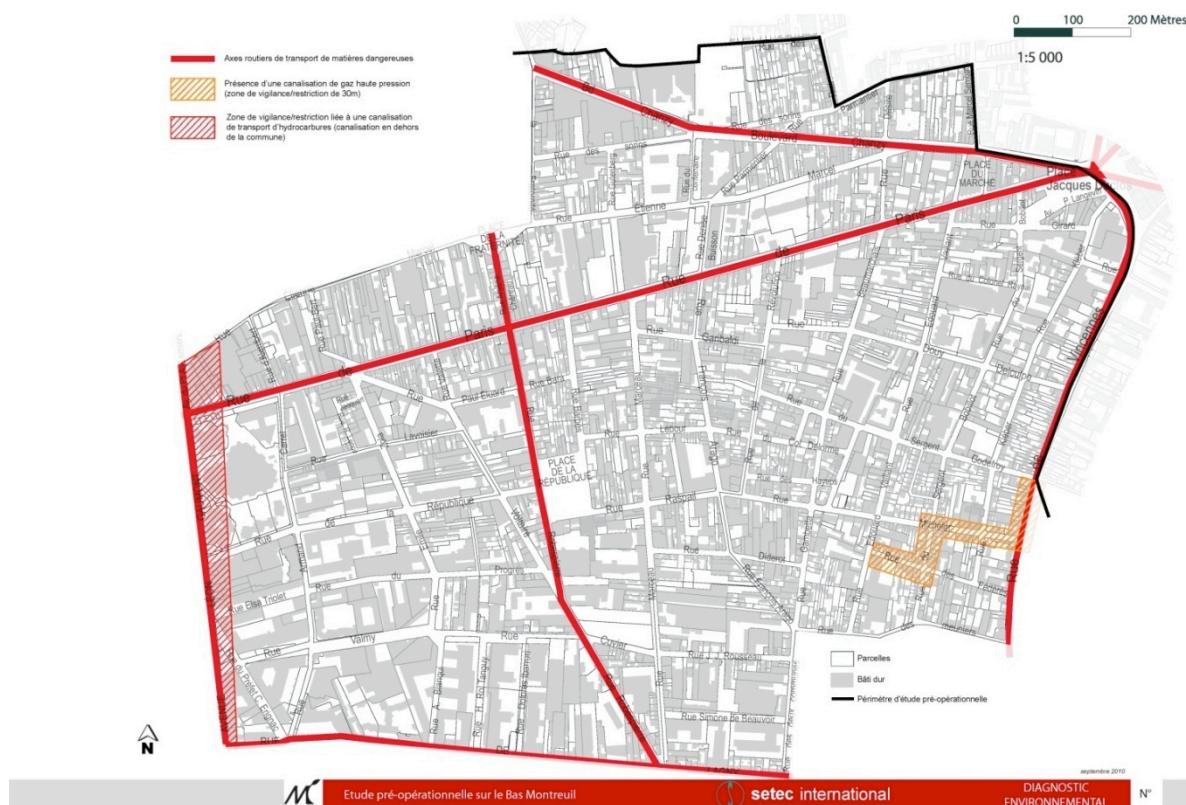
Axes routiers de transport de matières dangereuses

Présence d'une canalisation de gaz haute pression (zone de vigilance/restriction de 30m)

Zone de vigilance/restriction liée à une canalisation de transport d'hydrocarbures (canalisation en dehors de la commune)

0 100 200 Mètres

1:5 000

Boulevard Chanzy

Rue des sorins

Rue Marcel

Rue Etienne

PLACE DU MARCHE

Place Jacques Duclos

Rue de Paris

Rue de Paris

Rue Garibaldi

Rue Barbès

Rue Paul Eluard

Rue Lavoisier

PLACE DE LA RÉPUBLIQUE

Rue Lebour

Rue du Colonel Delorme

Rue Sergent Godefroy

Rue Rapatel

Rue Raspail

Rue République

Rue du Progrès

Rue Elsa Triolet

Rue Valmy

Rue Diderot

Rue Michelet

Rue Cuvier

Rue J. J. Rousseau

Rue Simone de Beauvoir

Rue Vincennes

Rue Delpêche

Rue Douy

Rue Girard

Parcelles

Bâti dur

Périmètre d'étude pré-opérationnelle

N

septembre 2010

Etude pré-opérationnelle sur le Bas Montreuil

setec international

DIAGNOSTIC ENVIRONNEMENTAL

N°